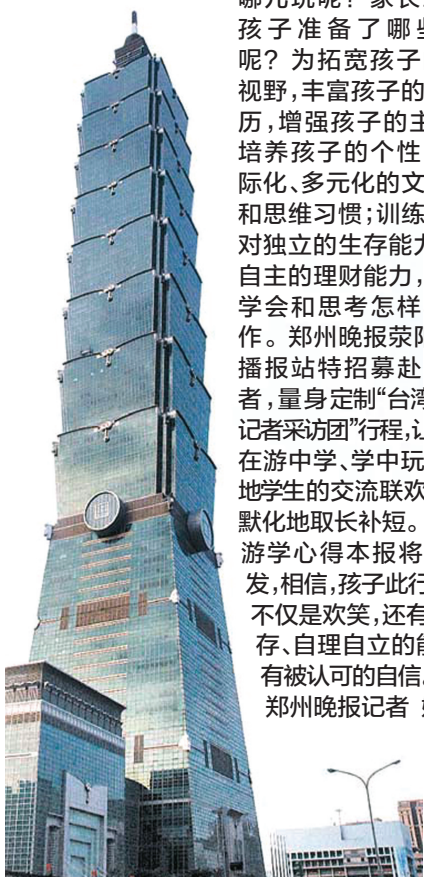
哪儿玩呢？家长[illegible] 孩子准备了哪些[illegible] 呢？为拓宽孩子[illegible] 视野，丰富孩子的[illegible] 历，增强孩子的主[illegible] 培养孩子的个性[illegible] 际化、多元化的文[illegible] 和思维习惯；训练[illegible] 对独立的生存能力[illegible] 自主的理财能力，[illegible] 学会和思考怎样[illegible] 作。郑州晚报荥阳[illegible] 播报站特招募赴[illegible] 者，量身定制"台湾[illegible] 记者采访团"行程，让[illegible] 在游中学、学中玩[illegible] 地学生的交流联欢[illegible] 默化地取长补短。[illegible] 游学心得本报将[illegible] 发，相信，孩子此行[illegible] 不仅是欢笑，还有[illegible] 存、自理自立的能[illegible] 有被认可的自信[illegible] 郑州晚报记者 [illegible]